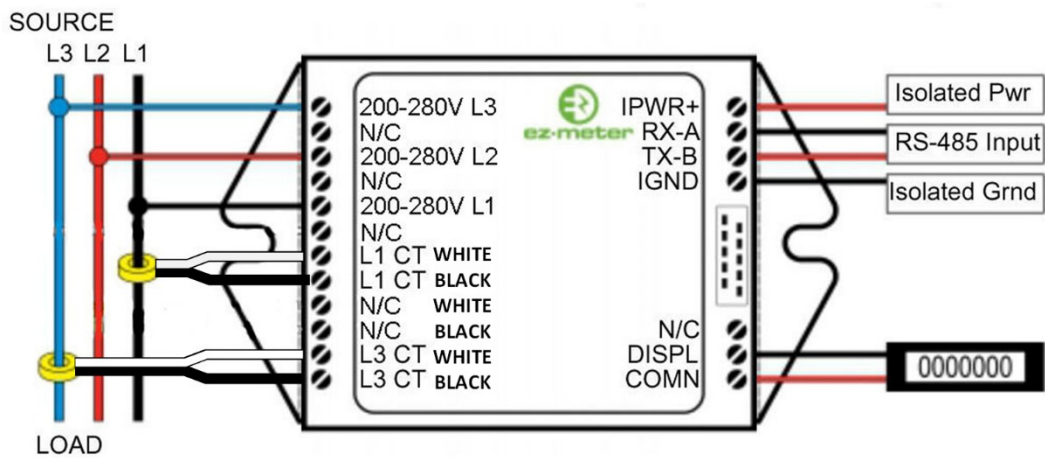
SOURCE
L3 L2 L1

200-280V L3
N/C
200-280V L2
N/C
200-280V L1
N/C
L1 CT WHITE
L1 CT BLACK
N/C WHITE
N/C BLACK
L3 CT WHITE
L3 CT BLACK

ez-meter

IPWR+
RX-A
TX-B
IGND

N/C
DISPL
COMN

Isolated Pwr
RS-485 Input
Isolated Grnd

0000000

LOAD